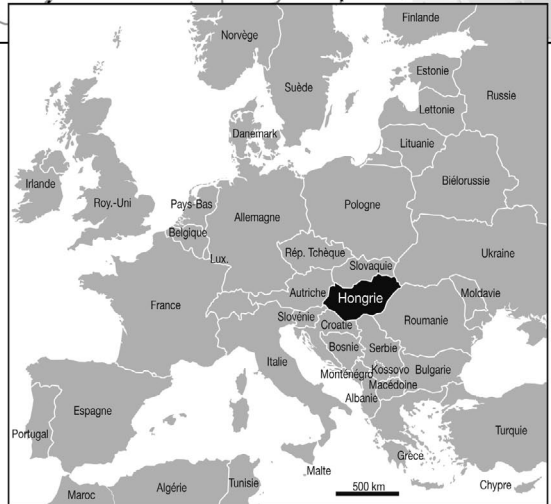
Finlande
Norvège
Suède
Estonie
Russie
Lettonie
Danemark
Lituanie
Irlande
Roy.-Uni
Biélorussie
Pays-Bas
Allemagne
Pologne
Belgique
Lux.
Rép. Tchèque
Ukraine
Slovaquie
France
Autriche
Hongrie
Moldavie
Slovénie
Croatie
Roumanie
Bosnie
Serbie
Italie
Monténégro
Kossovo
Bulgarie
Macédoine
Albanie
Espagne
Portugal
Turquie
Grèce
Malte
Tunisie
500 km
Chypre
Maroc
Algérie